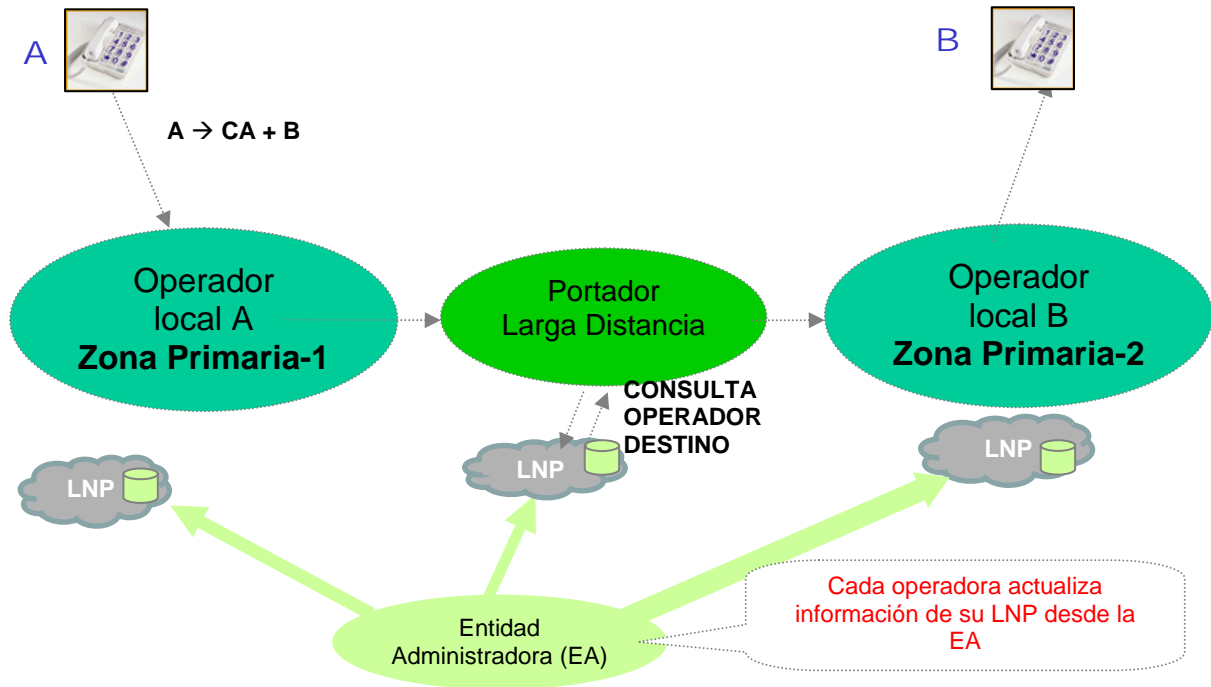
A

B

A → CA + B

Operador local A
**Zona Primaria-1**

Portador Larga Distancia

Operador local B
**Zona Primaria-2**

CONSULTA OPERADOR DESTINO

LNP

LNP

LNP

Entidad Administradora (EA)

Cada operadora actualiza información de su LNP desde la EA